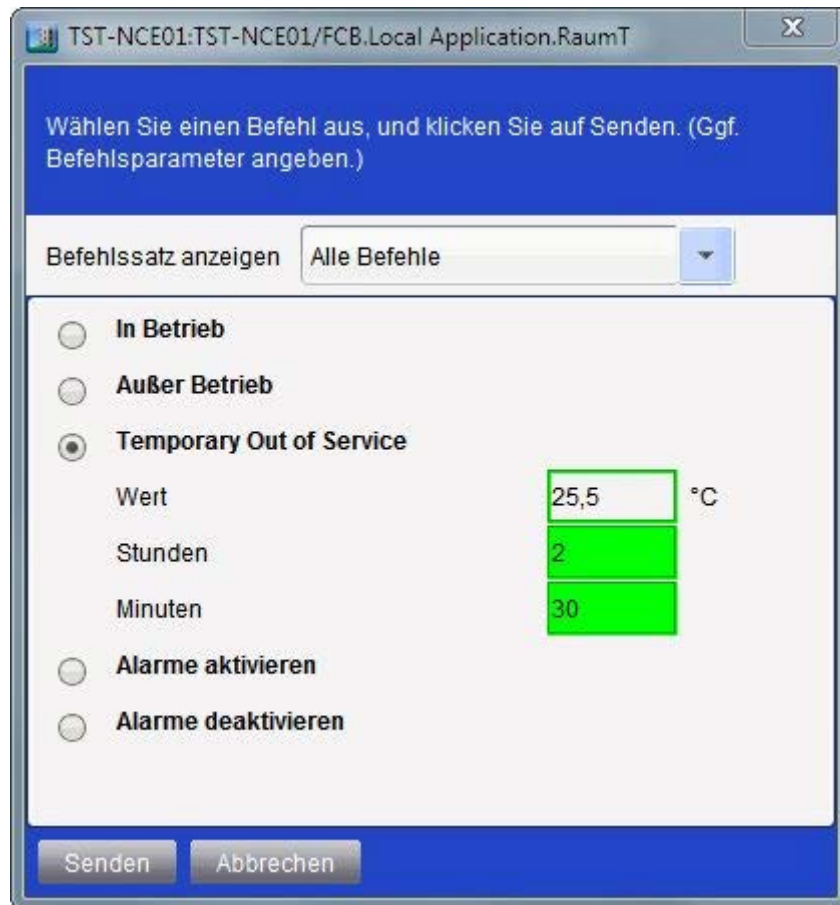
TST-NCE01:TST-NCE01/FCB.Local Application.RaumT

Wählen Sie einen Befehl aus, und klicken Sie auf Senden. (Ggf. Befehlsparameter angeben.)

Befehlssatz anzeigen Alle Befehle

In Betrieb

Außer Betrieb

Temporary Out of Service

Wert 25,5 °C

Stunden 2

Minuten 30

Alarme aktivieren

Alarme deaktivieren

Senden Abbrechen